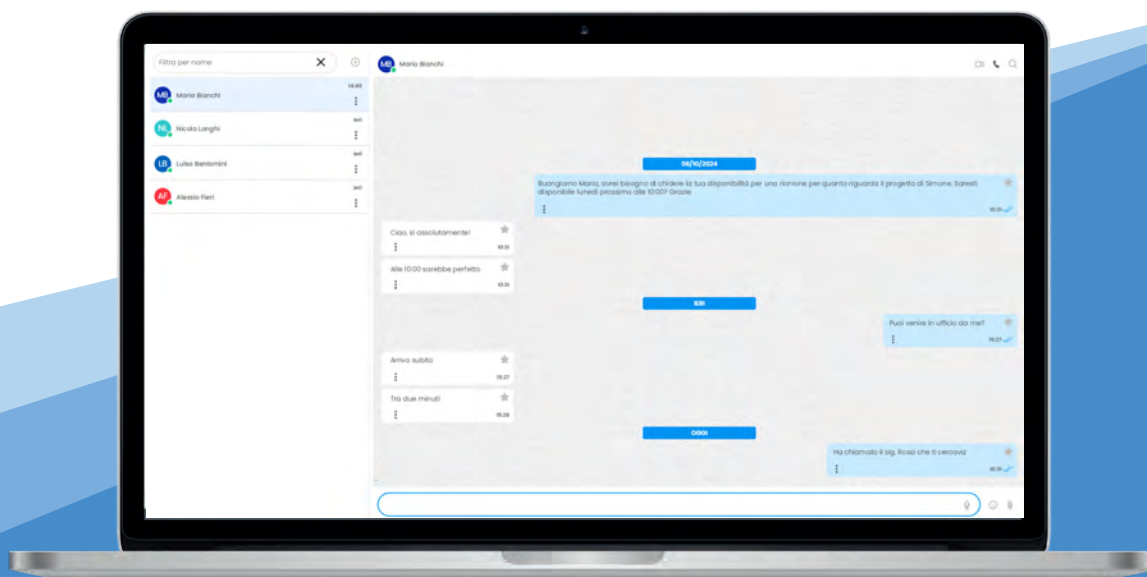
Filtra per nome

MB Maria Bianchi 14:45

NL Nicola Longhi ieri

LB Luisa Beniamini ieri

AF Alessio Fieri ieri

MB Maria Bianchi

08/10/2024

Buongiorno Maria, avrei bisogno di chiedere la tua disponibilità per una riunione per quanto riguarda il progetto di Simone. Saresti disponibile lunedì prossimo alle 10:00? Grazie

10:31

Ciao, si assolutamente!

10:31

Alle 10:00 sarebbe perfetto

10:31

IERI

Puoi venire in ufficio da me?

15:27

Arrivo subito

15:27

Tra due minuti

15:28

OGGI

Ha chiamato il sig. Rossi che ti cercava

10:31